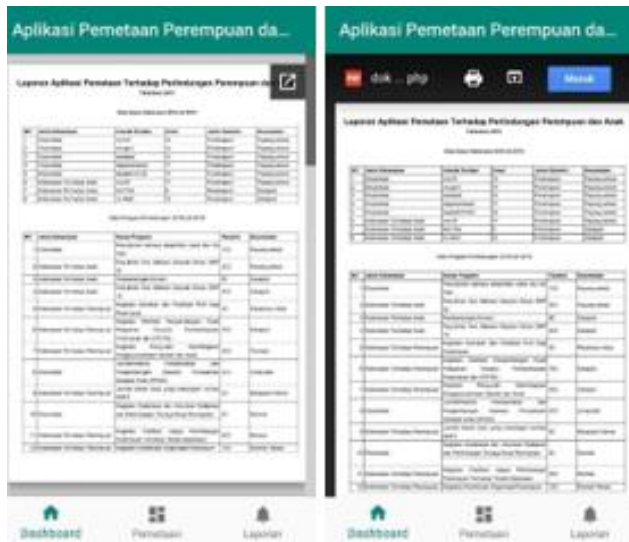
Aplikasi Pemetaan Perempuan da...

Laporan Aplikasi Pemetaan Terhadap Perlindungan Perempuan dan Anak

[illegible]

Dashboard Pemetaan Laporan

Aplikasi Pemetaan Perempuan da...

dok... php

Masuk

Laporan Aplikasi Pemetaan Terhadap Perlindungan Perempuan dan Anak

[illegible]

Dashboard Pemetaan Laporan